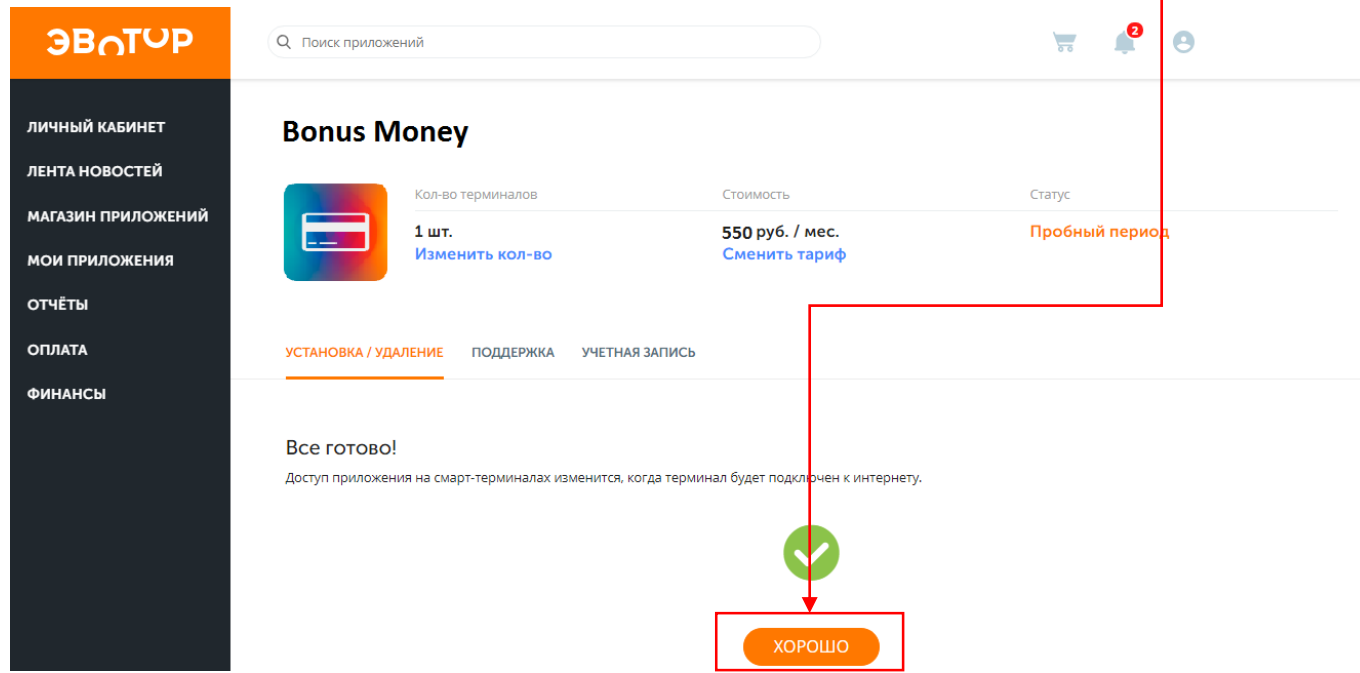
ЭВОТОР

Поиск приложений

2

ЛИЧНЫЙ КАБИНЕТ
ЛЕНТА НОВОСТЕЙ
МАГАЗИН ПРИЛОЖЕНИЙ
МОИ ПРИЛОЖЕНИЯ
ОТЧЁТЫ
ОПЛАТА
ФИНАНСЫ

Bonus Money

| Кол-во терминалов | Стоимость | Статус |
|---|---|---|
| 1 шт. Изменить кол-во | 550 руб. / мес. Сменить тариф | Пробный период |

УСТАНОВКА / УДАЛЕНИЕ ПОДДЕРЖКА УЧЕТНАЯ ЗАПИСЬ

Все готово!

Доступ приложения на смарт-терминалах изменится, когда терминал будет подключен к интернету.

ХОРОШО